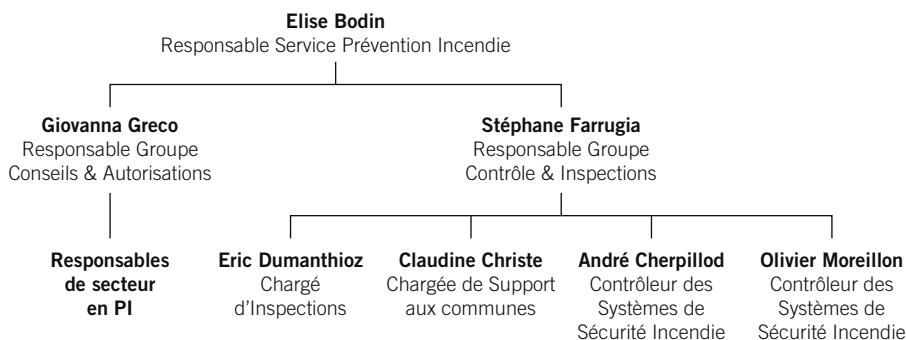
Elise Bodin
Responsable Service Prévention Incendie

Giovanna Greco
Responsable Groupe
Conseils & Autorisations

Stéphane Farrugia
Responsable Groupe
Contrôle & Inspections

Responsables de secteur en PI

Eric Dumanthioz
Chargé d'Inspections

Claudine Christe
Chargée de Support aux communes

André Cherpillod
Contrôleur des Systèmes de Sécurité Incendie

Olivier Moreillon
Contrôleur des Systèmes de Sécurité Incendie